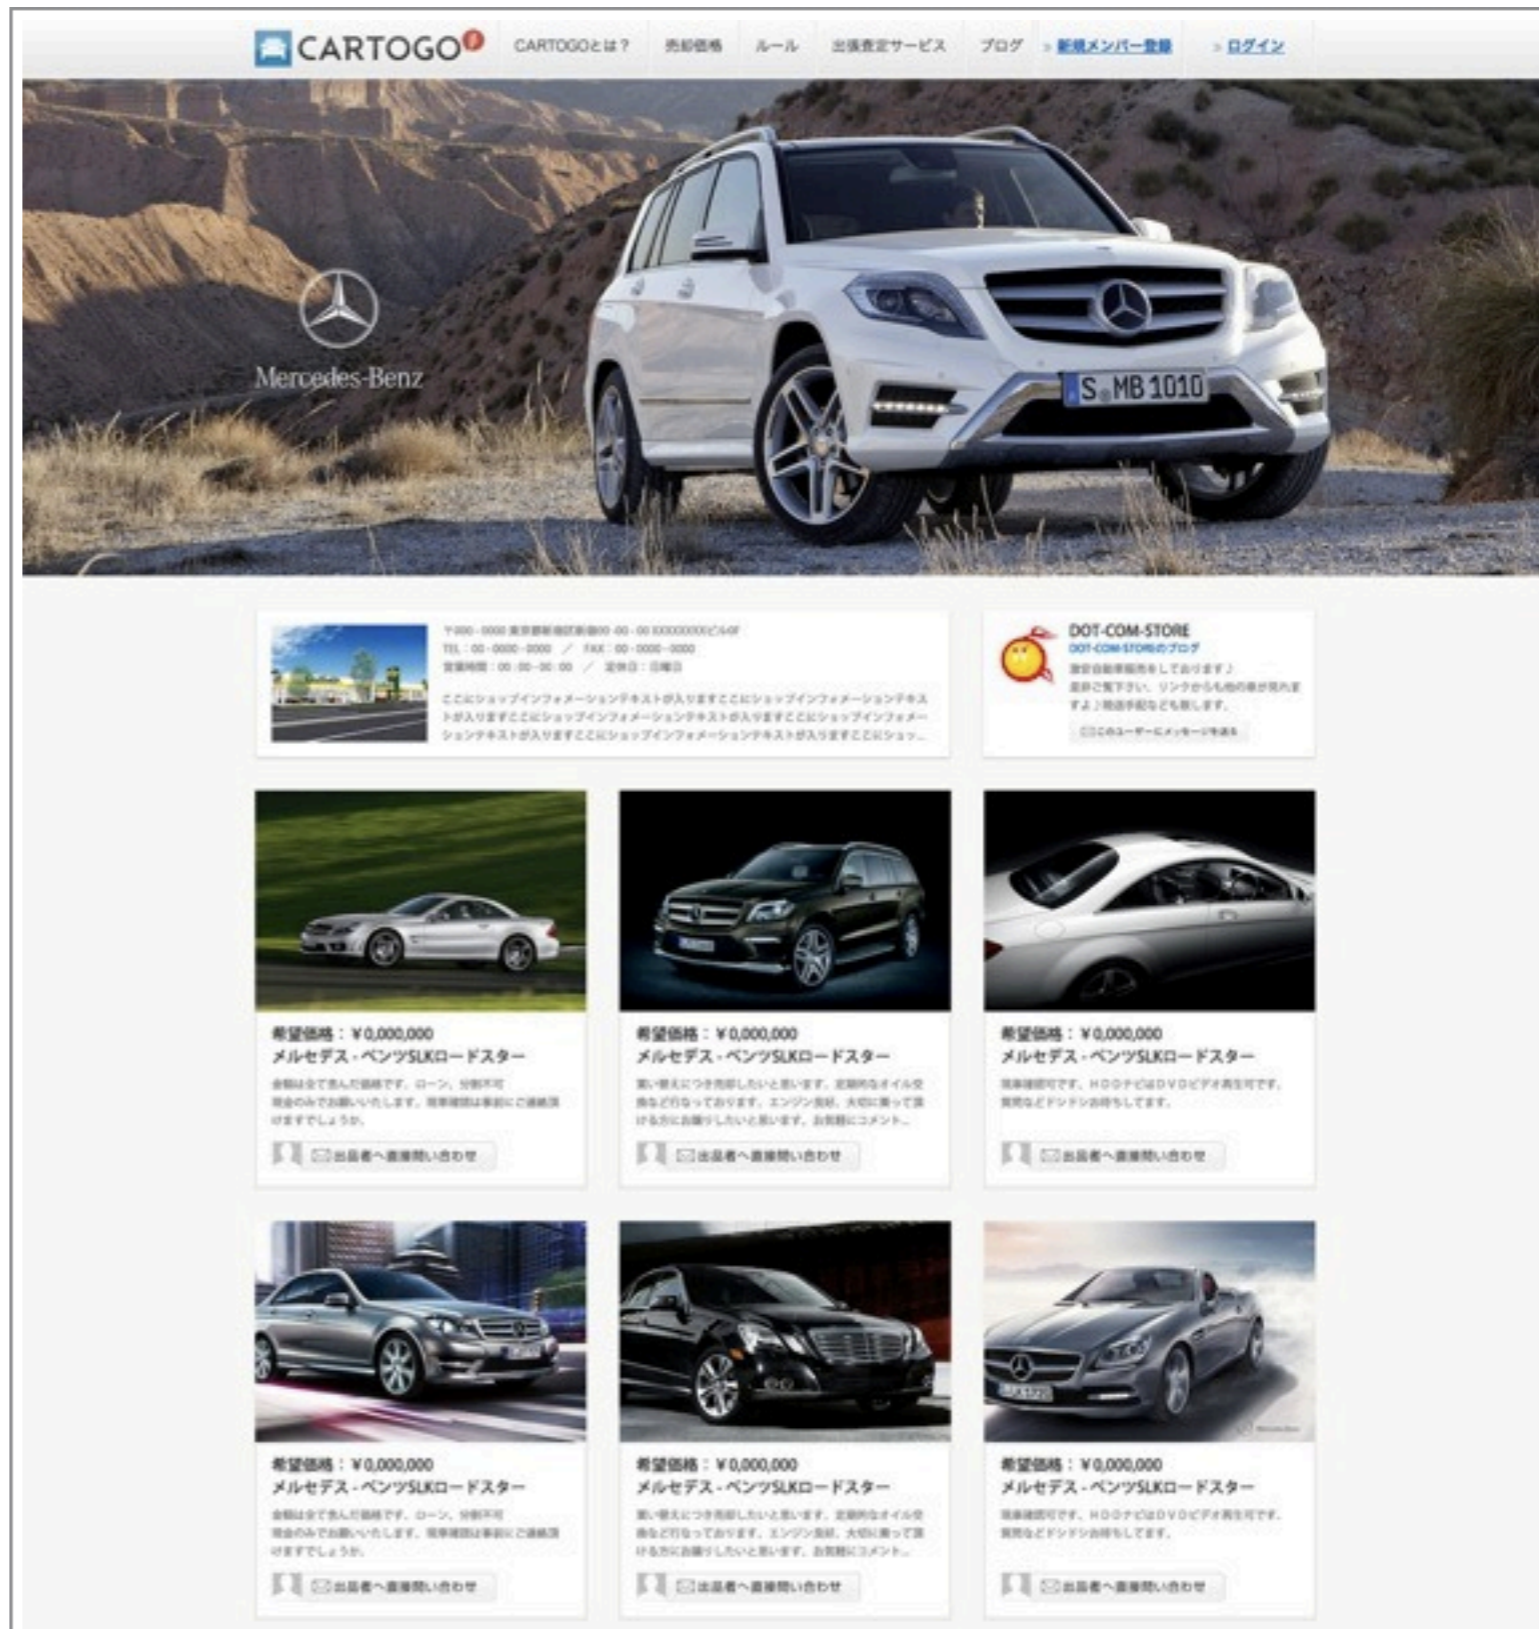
CARTOGO

CARTOGOとは？ 売却価格 ルール 出張査定サービス ブログ » 新規メンバー登録 » ログイン

Mercedes-Benz

S MB 1010

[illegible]
TEL : 00-0000-0000 ／ FAX : 00-0000-0000
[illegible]

ここにショップインフォメーションテキストが入りますここにショップインフォメーションテキストが入りますここにショップインフォメーションテキストが入りますここにショップインフォメーションテキストが入りますここにショッ...

DOT-COM-STORE
DOT-COM-STOREのブログ
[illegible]

希望価格：¥0,000,000
メルセデス・ベンツSLKロードスター
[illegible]
出品者へ直接問い合わせ

希望価格：¥0,000,000
メルセデス・ベンツSLKロードスター
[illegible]
出品者へ直接問い合わせ

希望価格：¥0,000,000
メルセデス・ベンツSLKロードスター
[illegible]
出品者へ直接問い合わせ

希望価格：¥0,000,000
メルセデス・ベンツSLKロードスター
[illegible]
出品者へ直接問い合わせ

希望価格：¥0,000,000
メルセデス・ベンツSLKロードスター
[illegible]
出品者へ直接問い合わせ

希望価格：¥0,000,000
メルセデス・ベンツSLKロードスター
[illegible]
出品者へ直接問い合わせ